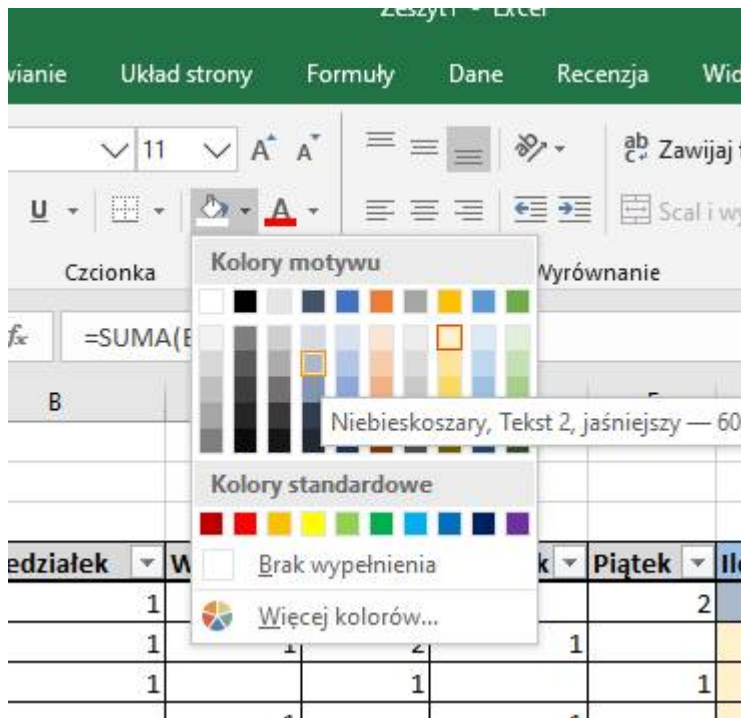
Zeszyt1 - Excel

wianie Układ strony Formuły Dane Recenzja Wid

11 A A

ab Zawijaj

U A

Scal i wy

Czcionka

Kolory motywu

Wyrównanie

fx =SUMA(E

B

Niebieskoszary, Tekst 2, jaśniejszy — 60

Kolory standardowe

edziałek W

Brak wypełnienia

k Piątek Il

1

2

Więcej kolorów...

1 1 2 1

1 1 1